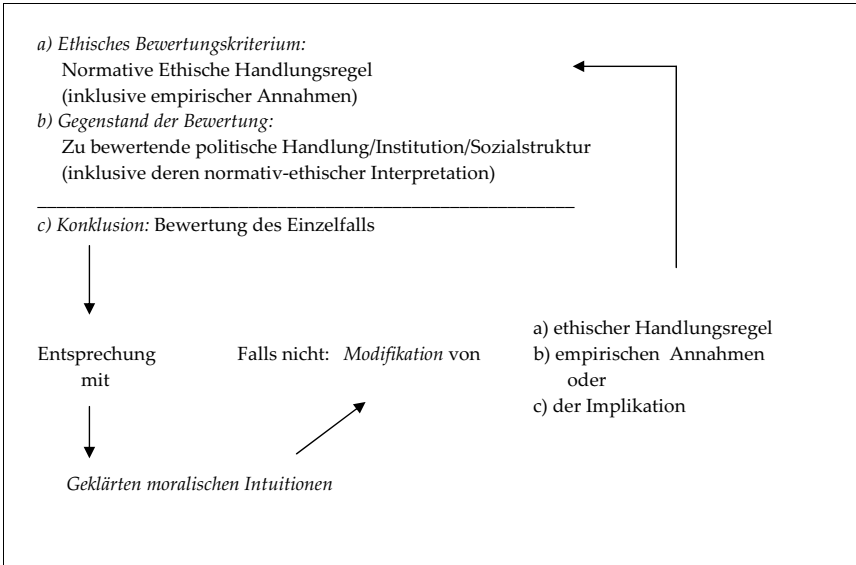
a) Ethisches Bewertungskriterium:
Normative Ethische Handlungsregel
(inklusive empirischer Annahmen)
b) Gegenstand der Bewertung:
Zu bewertende politische Handlung/Institution/Sozialstruktur
(inklusive deren normativ-ethischer Interpretation)

c) Konklusion: Bewertung des Einzelfalls

Entsprechung mit

Falls nicht: Modifikation von

a) ethischer Handlungsregel
b) empirischen Annahmen oder
c) der Implikation

Geklärten moralischen Intuitionen